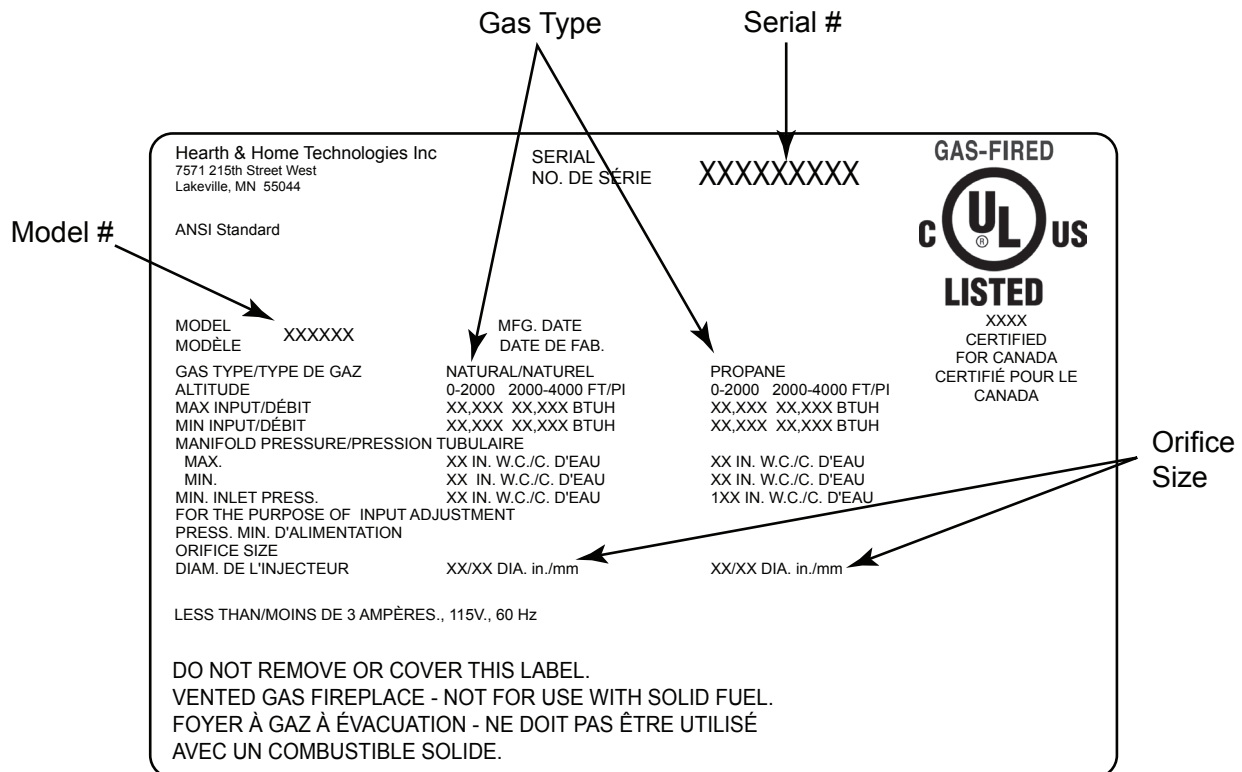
Gas Type

Serial #

Hearth & Home Technologies Inc
7571 215th Street West
Lakeville, MN 55044

SERIAL
NO. DE SÉRIE

XXXXXXXXX

GAS-FIRED

C UL US
®

LISTED

Model #

ANSI Standard

MODEL
MODÈLE

XXXXXX

MFG. DATE
DATE DE FAB.

XXXX
CERTIFIED
FOR CANADA
CERTIFIÉ POUR LE
CANADA

| GAS TYPE/TYPE DE GAZ | NATURAL/NATUREL | PROPANE |
|---|---|---|
| ALTITUDE | 0-2000 2000-4000 FT/PI | 0-2000 2000-4000 FT/PI |
| MAX INPUT/DÉBIT | XX,XXX XX,XXX BTUH | XX,XXX XX,XXX BTUH |
| MIN INPUT/DÉBIT | XX,XXX XX,XXX BTUH | XX,XXX XX,XXX BTUH |
| MANIFOLD PRESSURE/PRESSION TUBULAIRE | | |
| MAX. | XX IN. W.C./C. D'EAU | XX IN. W.C./C. D'EAU |
| MIN. | XX IN. W.C./C. D'EAU | XX IN. W.C./C. D'EAU |
| MIN. INLET PRESS. | XX IN. W.C./C. D'EAU | 1XX IN. W.C./C. D'EAU |
| FOR THE PURPOSE OF INPUT ADJUSTMENT | | |
| PRESS. MIN. D'ALIMENTATION | | |
| ORIFICE SIZE | | |
| DIAM. DE L'INJECTEUR | XX/XX DIA. in./mm | XX/XX DIA. in./mm |

Orifice
Size

LESS THAN/MOINS DE 3 AMPÈRES., 115V., 60 Hz

DO NOT REMOVE OR COVER THIS LABEL.
VENTED GAS FIREPLACE - NOT FOR USE WITH SOLID FUEL.
FOYER À GAZ À ÉVACUATION - NE DOIT PAS ÊTRE UTILISÉ AVEC UN COMBUSTIBLE SOLIDE.